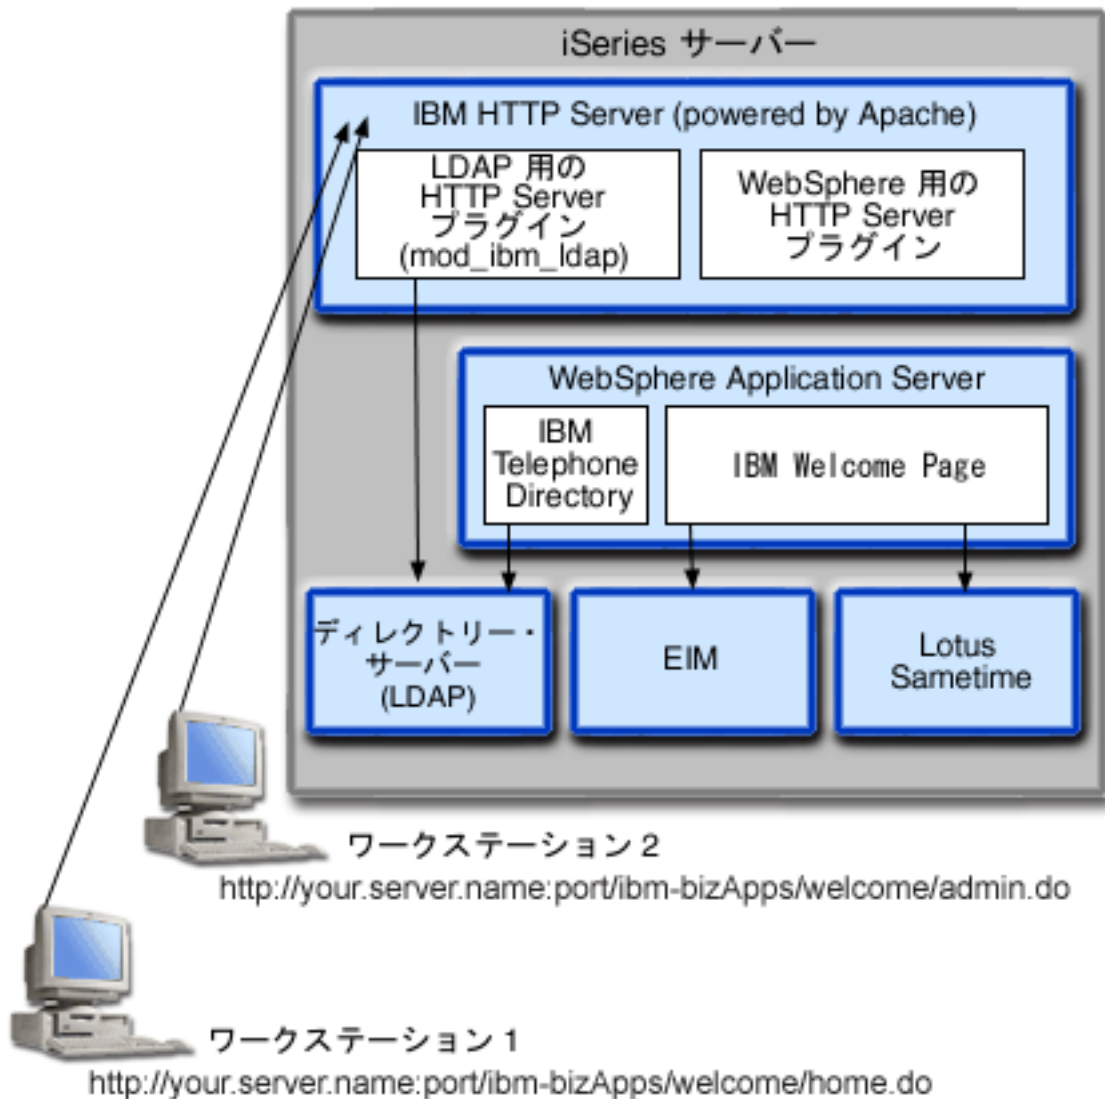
iSeries サーバー

IBM HTTP Server (powered by Apache)

LDAP 用の HTTP Server プラグイン (mod_ibm_ldap)

WebSphere 用の HTTP Server プラグイン

WebSphere Application Server

IBM Telephone Directory

IBM Welcome Page

ディレクトリー・サーバー (LDAP)

EIM

Lotus Sametime

ワークステーション 2
http://your.server.name:port/ibm-bizApps/welcome/admin.do

ワークステーション 1
http://your.server.name:port/ibm-bizApps/welcome/home.do